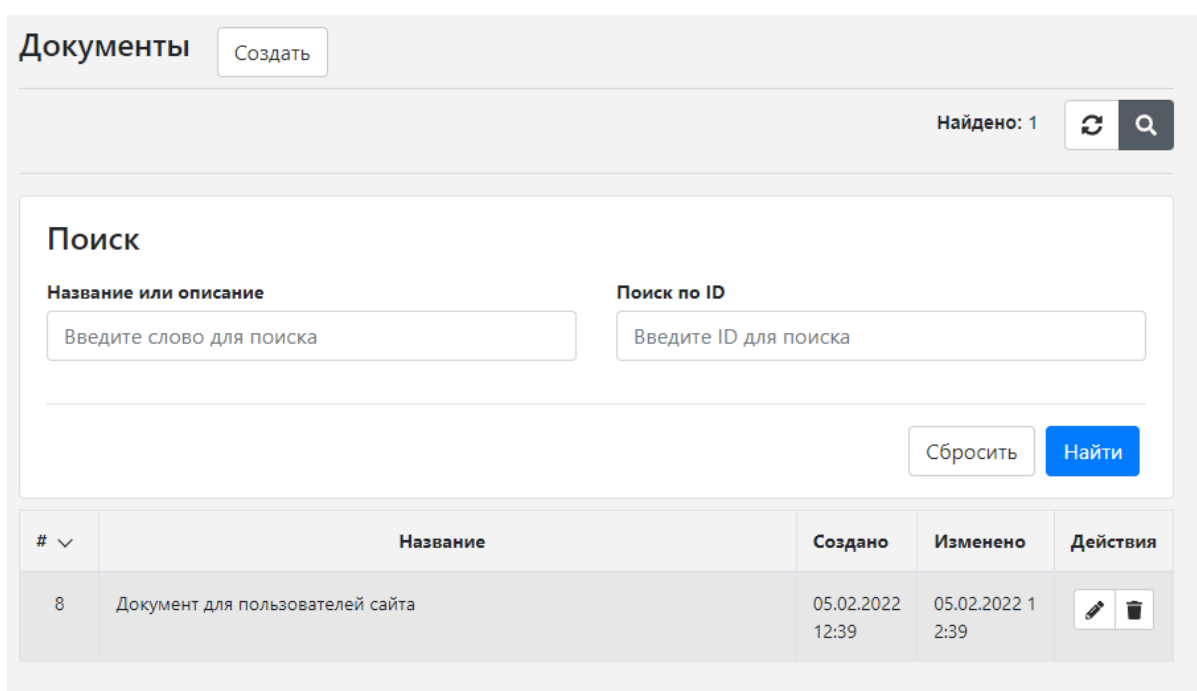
Документы Создать

Найдено: 1

Поиск

Название или описание

Введите слово для поиска

Поиск по ID

Введите ID для поиска

Сбросить Найти

| # | Название | Создано | Изменено | Действия |
|---|---|---|---|---|
| 8 | Документ для пользователей сайта | 05.02.2022 12:39 | 05.02.2022 12:39 | |